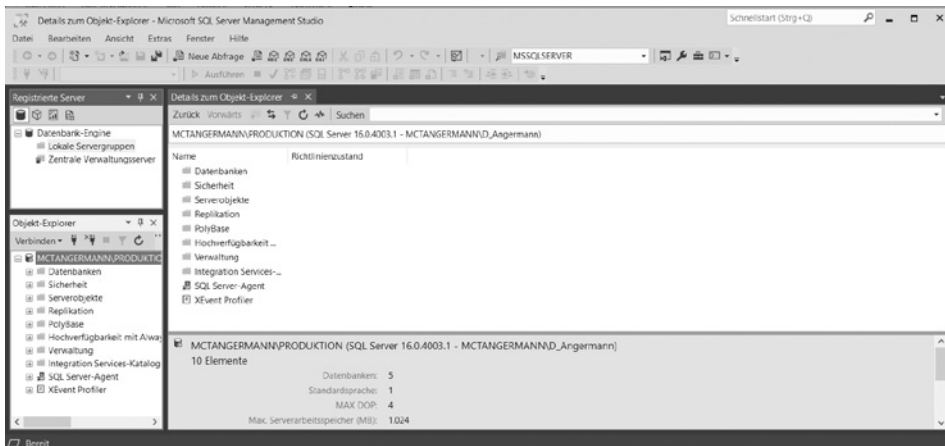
Details zum Objekt-Explorer - Microsoft SQL Server Management Studio
Schnellstart (Strg+Q)

Datei Bearbeiten Ansicht Extras Fenster Hilfe

Neue Abfrage
MSSQLSERVER
Ausführen

Registrierte Server

Datenbank-Engine
Lokale Servergruppen
Zentrale Verwaltungsserver

Objekt-Explorer

Verbinden

MCTANGERMANN\PRODUKTIO
Datenbanken
Sicherheit
Serverobjekte
Replikation
PolyBase
Hochverfügbarkeit mit Alway
Verwaltung
Integration Services-Katalog
SQL Server-Agent
XEvent Profiler

Details zum Objekt-Explorer

Zurück Vorwärts Suchen

MCTANGERMANN\PRODUKTION (SQL Server 16.0.4003.1 - MCTANGERMANN\D_Angermann)

| Name | Richtlinienzustand |
|---|---|
| Datenbanken | |
| Sicherheit | |
| Serverobjekte | |
| Replikation | |
| PolyBase | |
| Hochverfügbarkeit ... | |
| Verwaltung | |
| Integration Services-... | |
| SQL Server-Agent | |
| XEvent Profiler | |

MCTANGERMANN\PRODUKTION (SQL Server 16.0.4003.1 - MCTANGERMANN\D_Angermann)
10 Elemente

Datenbanken: 5
Standardsprache: 1
MAX DOP: 4
Max. Serverarbeitsspeicher (MB): 1.024

Bereit